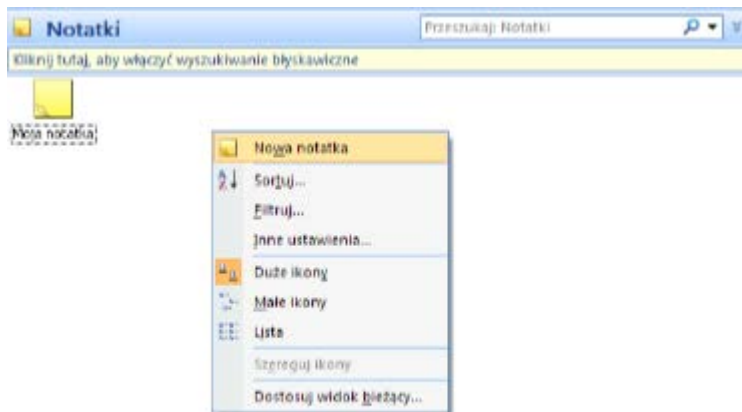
Notatki

Przeszukaj: Notatki

Kliknij tutaj, aby włączyć wyszukiwanie błyskawiczne

Moja notatka

Nowa notatka
Sortuj...
Filtruj...
Inne ustawienia...
Duże ikony
Małe ikony
Lista
Szereguj ikony
Dostosuj widok bieżący...